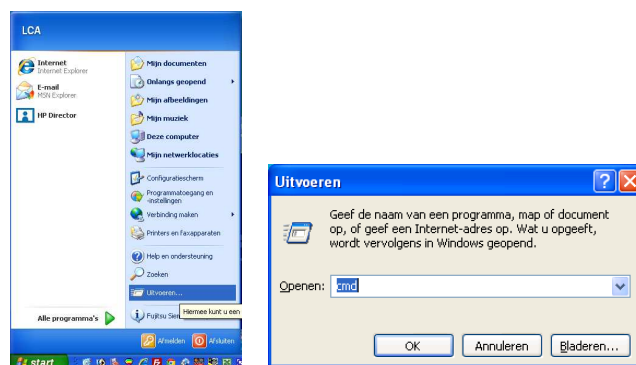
LCA

Internet
Internet Explorer

E-mail
MSN Explorer

HP Director

Mijn documenten
Onlangs geopend
Mijn afbeeldingen
Mijn muziek
Deze computer
Mijn netwerklocaties

Configuratiescherm
Programmatoegang en -instellingen
Verbinding maken
Printers en faxapparaten

Help en ondersteuning
Zoeken
Uitvoeren...
Fujitsu Sie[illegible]
Hiermee kunt u een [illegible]

Alle programma's

Afmelden
Afsluiten

start

Uitvoeren

Geef de naam van een programma, map of document op, of geef een Internet-adres op. Wat u opgeeft, wordt vervolgens in Windows geopend.

Openen: cmd

OK
Annuleren
Bladeren...